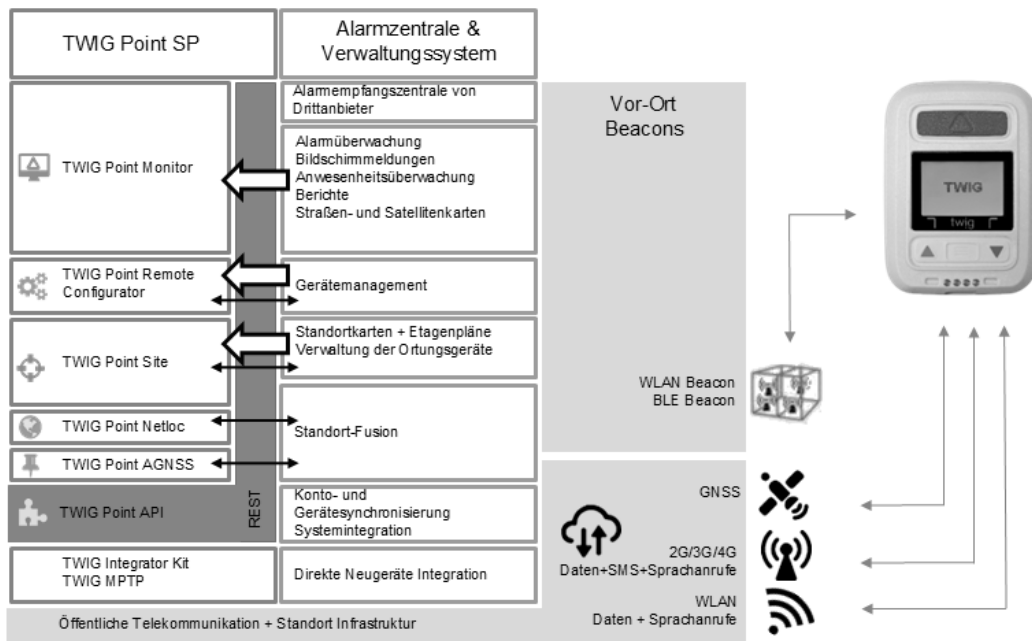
TWIG Point SP

Alarmzentrale & Verwaltungssystem

Alarmempfangszentrale von Drittanbieter

TWIG Point Monitor

Alarmüberwachung
Bildschirmmeldungen
Anwesenheitsüberwachung
Berichte
Straßen- und Satellitenkarten

TWIG Point Remote Configurator

Gerätemanagement

TWIG Point Site

Standortkarten + Etagenpläne
Verwaltung der Ortungsgeräte

TWIG Point Netloc

Standort-Fusion

TWIG Point AGNSS

TWIG Point API

REST

Konto- und Gerätesynchronisierung
Systemintegration

TWIG Integrator Kit
TWIG MPTP

Direkte Neugeräte Integration

Öffentliche Telekommunikation + Standort Infrastruktur

Vor-Ort Beacons

WLAN Beacon
BLE Beacon

GNSS

2G/3G/4G
Daten+SMS+Sprachanrufe

WLAN
Daten + Sprachanrufe

TWIG
twig